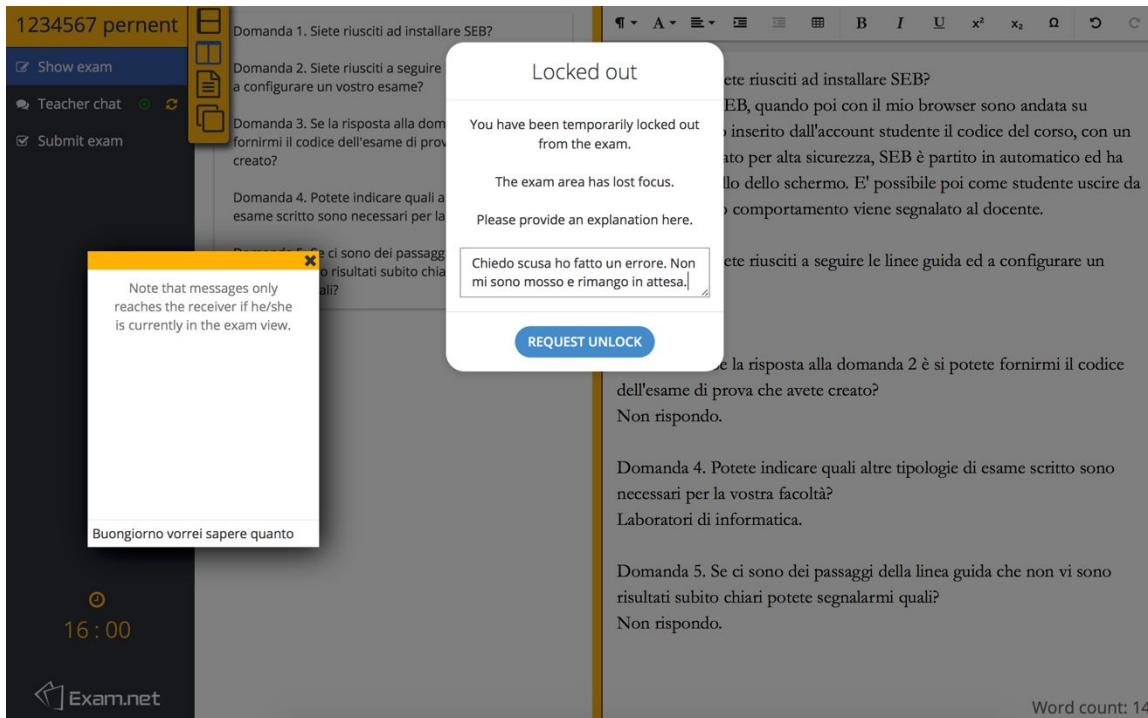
1234567 pernent

Show exam

Teacher chat

Submit exam

16 : 00

Exam.net

Domanda 1. Siete riusciti ad installare SEB?

Domanda 2. Siete riusciti a seguire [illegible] a configurare un vostro esame?

Domanda 3. Se la risposta alla dom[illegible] fornirmi il codice dell'esame di prov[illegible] creato?

Domanda 4. Potete indicare quali a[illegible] esame scritto sono necessari per la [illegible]

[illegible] ci sono dei passagg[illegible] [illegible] risultati subito chia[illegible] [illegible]ali?

Note that messages only reaches the receiver if he/she is currently in the exam view.

Buongiorno vorrei sapere quanto

Locked out

You have been temporarily locked out from the exam.

The exam area has lost focus.

Please provide an explanation here.

Chiedo scusa ho fatto un errore. Non mi sono mosso e rimango in attesa.

REQUEST UNLOCK

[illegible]ete riusciti ad installare SEB?
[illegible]EB, quando poi con il mio browser sono andata su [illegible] inserito dall'account studente il codice del corso, con un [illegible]ato per alta sicurezza, SEB è partito in automatico ed ha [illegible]llo dello schermo. E' possibile poi come studente uscire da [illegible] comportamento viene segnalato al docente.

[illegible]ete riusciti a seguire le linee guida ed a configurare un

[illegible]e la risposta alla domanda 2 è si potete fornirmi il codice dell'esame di prova che avete creato?
Non rispondo.

Domanda 4. Potete indicare quali altre tipologie di esame scritto sono necessari per la vostra facoltà?
Laboratori di informatica.

Domanda 5. Se ci sono dei passaggi della linea guida che non vi sono risultati subito chiari potete segnalarmi quali?
Non rispondo.

Word count: 14